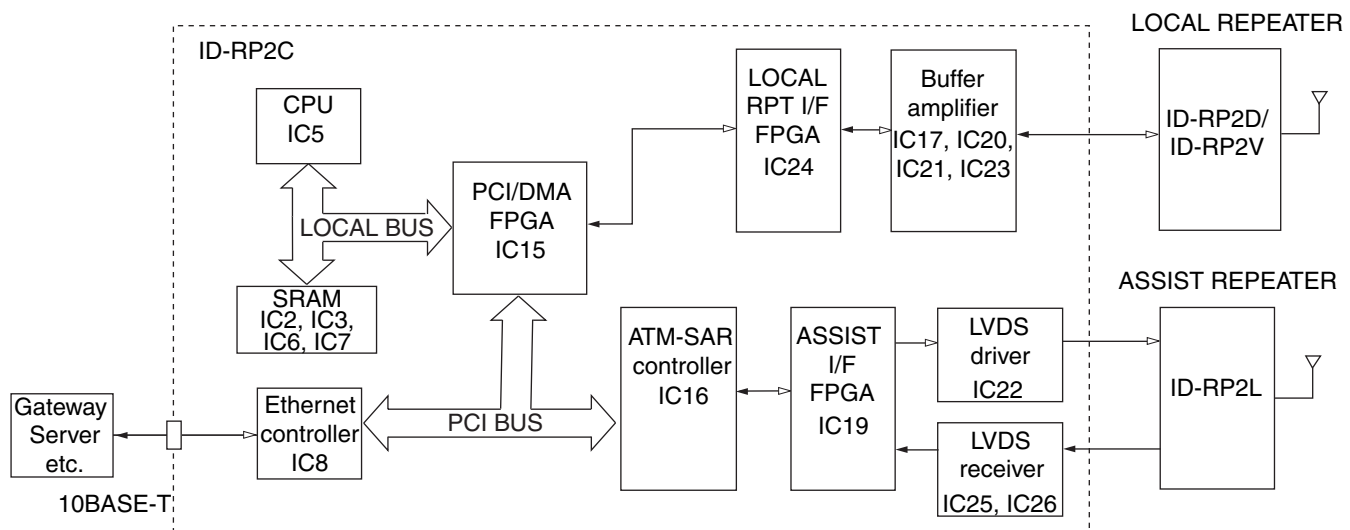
ID-RP2C

LOCAL REPEATER

CPU
IC5

LOCAL BUS

SRAM
IC2, IC3,
IC6, IC7

PCI/DMA
FPGA
IC15

LOCAL
RPT I/F
FPGA
IC24

Buffer
amplifier
IC17, IC20,
IC21, IC23

ID-RP2D/
ID-RP2V

ASSIST REPEATER

Gateway
Server
etc.

10BASE-T

Ethernet
controller
IC8

PCI BUS

ATM-SAR
controller
IC16

ASSIST
I/F
FPGA
IC19

LVDS
driver
IC22

LVDS
receiver
IC25, IC26

ID-RP2L